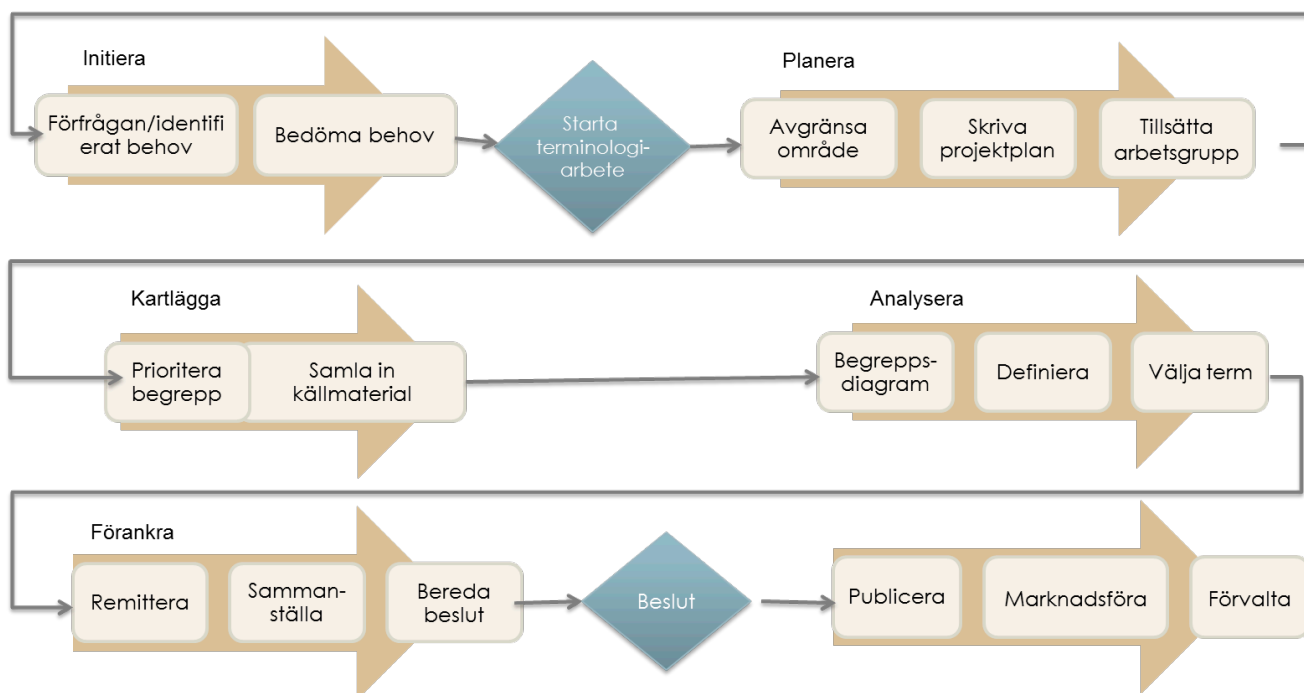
Initiera

Förfrågan/identifierat behov

Bedöma behov

Starta terminologiarbete

Planera

Avgränsa område

Skriva projektplan

Tillsätta arbetsgrupp

Kartlägga

Prioritera begrepp

Samla in källmaterial

Analysera

Begreppsdiagram

Definiera

Välja term

Förankra

Remittera

Sammanställa

Bereda beslut

Beslut

Publicera

Marknadsföra

Förvalta